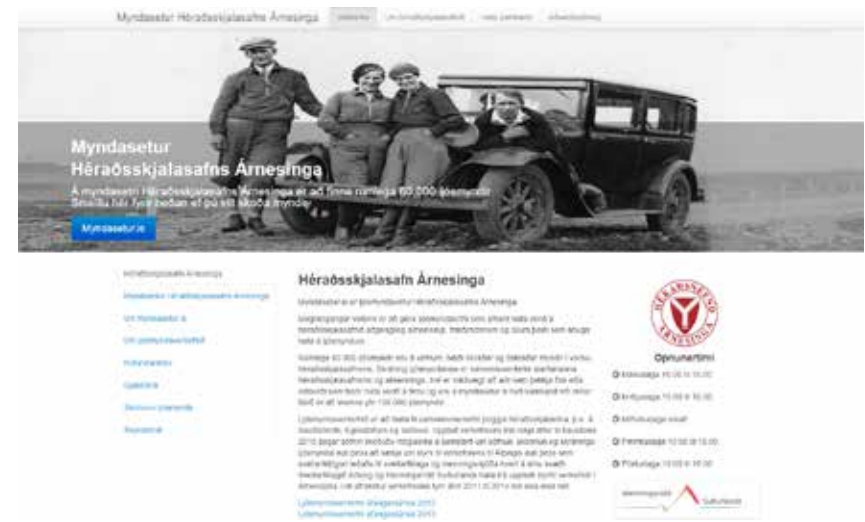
Myndasetur Héraðsskjalasafns Árnesinga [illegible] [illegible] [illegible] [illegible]

Myndasetur
Héraðsskjalasafns Árnesinga

Á myndasetri Héraðsskjalasafns Árnesinga er að finna rúmlega 60.000 ljósmyndir. Smelltu hér fyrir neðan ef þú vilt skoða myndir.

Myndasetur.is

Héraðsskjalasafn Árnesinga
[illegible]
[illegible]
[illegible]
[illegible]
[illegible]
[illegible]
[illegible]

Héraðsskjalasafn Árnesinga

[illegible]

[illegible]

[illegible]

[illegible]

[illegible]
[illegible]

HÉRAÐSSKJALASAFN ÁRNESINGA

Opnunartími

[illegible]
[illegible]
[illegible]
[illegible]
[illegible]

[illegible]